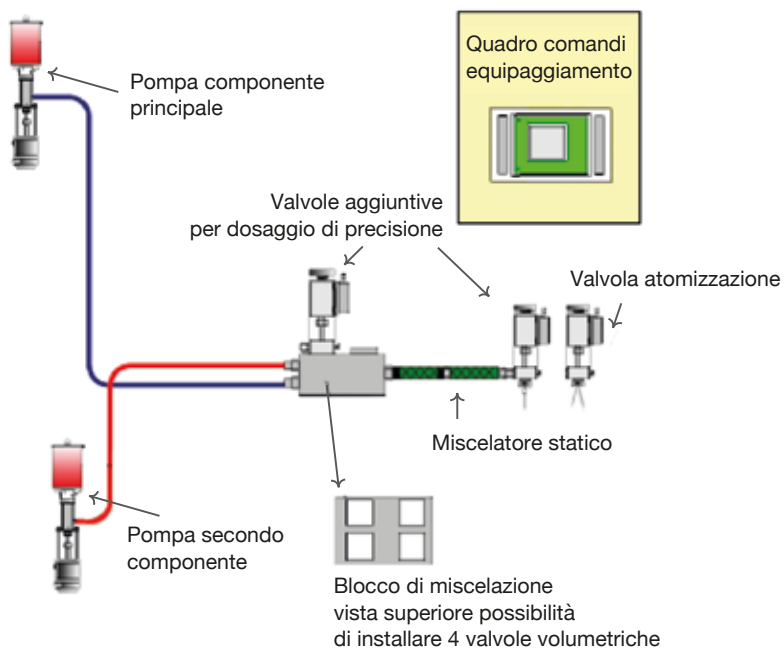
Quadro comandi equipaggiamento

Pompa componente principale

Valvole aggiuntive per dosaggio di precisione

Valvola atomizzazione

Miscelatore statico

Pompa secondo componente

Blocco di miscelazione
vista superiore possibilità
di installare 4 valvole volumetriche